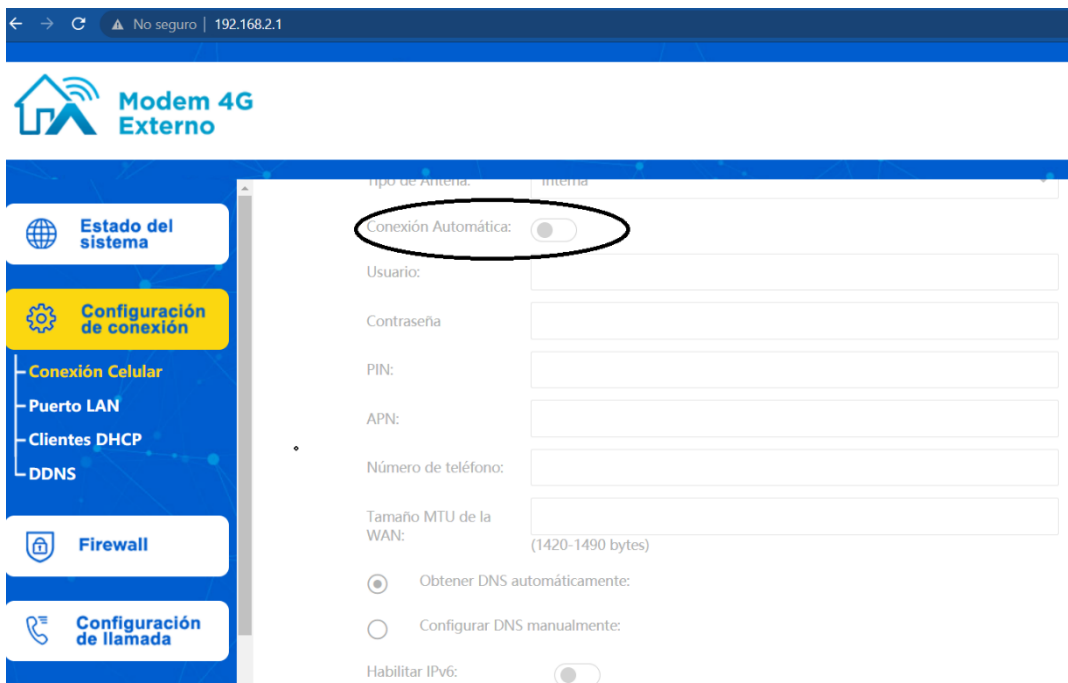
No seguro | 192.168.2.1

Modem 4G Externo

Estado del sistema

Configuración de conexión

Conexión Celular
Puerto LAN
Clientes DHCP
DDNS

Firewall

Configuración de llamada

Tipo de Antena: Interna

Conexión Automática:

Usuario:

Contraseña

PIN:

APN:

Número de teléfono:

Tamaño MTU de la WAN:
(1420-1490 bytes)

Obtener DNS automáticamente:

Configurar DNS manualmente:

Habilitar IPv6: